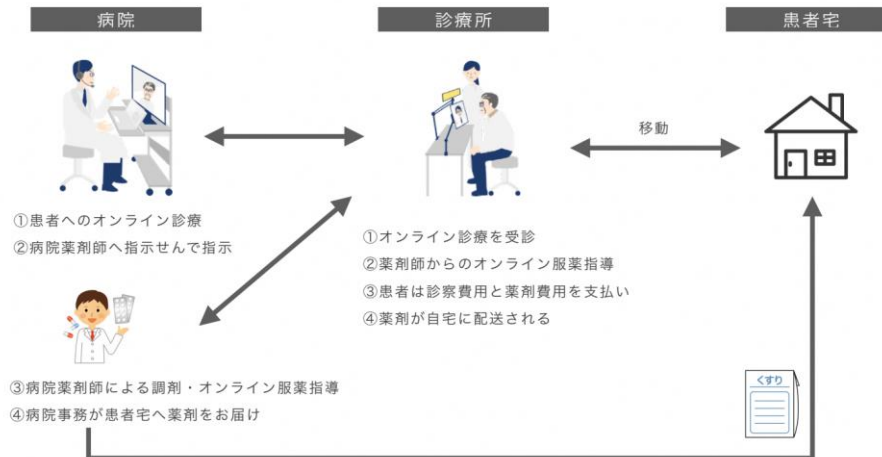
病院

診療所

患者宅

移動

①患者へのオンライン診療
②病院薬剤師へ指示せんで指示

①オンライン診療を受診
②薬剤師からのオンライン服薬指導
③患者は診察費用と薬剤費用を支払い
④薬剤が自宅に配送される

③病院薬剤師による調剤・オンライン服薬指導
④病院事務が患者宅へ薬剤をお届け

くすり